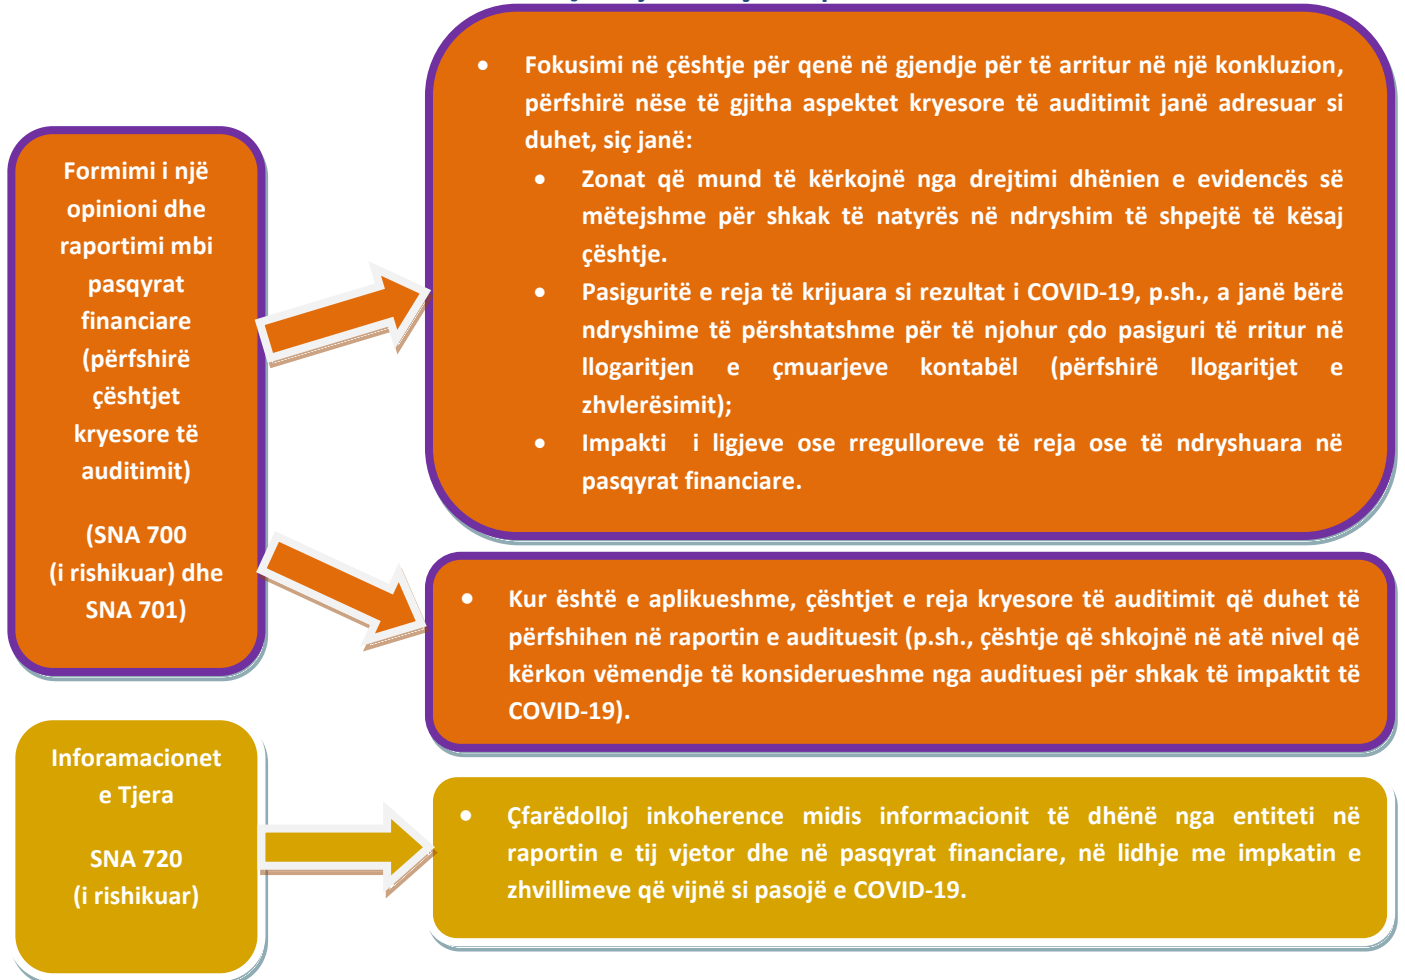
Formimi i një opinioni dhe raportimi mbi pasqyrat financiare (përfshirë çështjet kryesore të auditimit)

(SNA 700 (i rishikuar) dhe SNA 701)

- Fokusimi në çështje për qenë në gjendje për të arritur në një konkluzion, përfshirë nëse të gjitha aspektet kryesore të auditimit janë adresuar si duhet, siç janë:
  - Zonat që mund të kërkojnë nga drejtimi dhënien e evidencës së mëtejshme për shkak të natyrës në ndryshim të shpejtë të kësaj çështje.
  - Pasiguritë e reja të krijuara si rezultat i COVID-19, p.sh., a janë bërë ndryshime të përshtatshme për të njohur çdo pasiguri të rritur në llogaritjen e çmuarjeve kontabël (përfshirë llogaritjet e zhvlerësimit);
  - Impakti i ligjeve ose rregulloreve të reja ose të ndryshuara në pasqyrat financiare.

- Kur është e aplikueshme, çështjet e reja kryesore të auditimit që duhet të përfshihen në raportin e audituesit (p.sh., çështje që shkojnë në atë nivel që kërkon vëmendje të konsiderueshme nga audituesi për shkak të impaktit të COVID-19).

Inforamacionet e Tjera

SNA 720 (i rishikuar)

- Çfarëdolloj inkoherence midis informacionit të dhënë nga entiteti në raportin e tij vjetor dhe në pasqyrat financiare, në lidhje me impkatin e zhvillimeve që vijnë si pasojë e COVID-19.